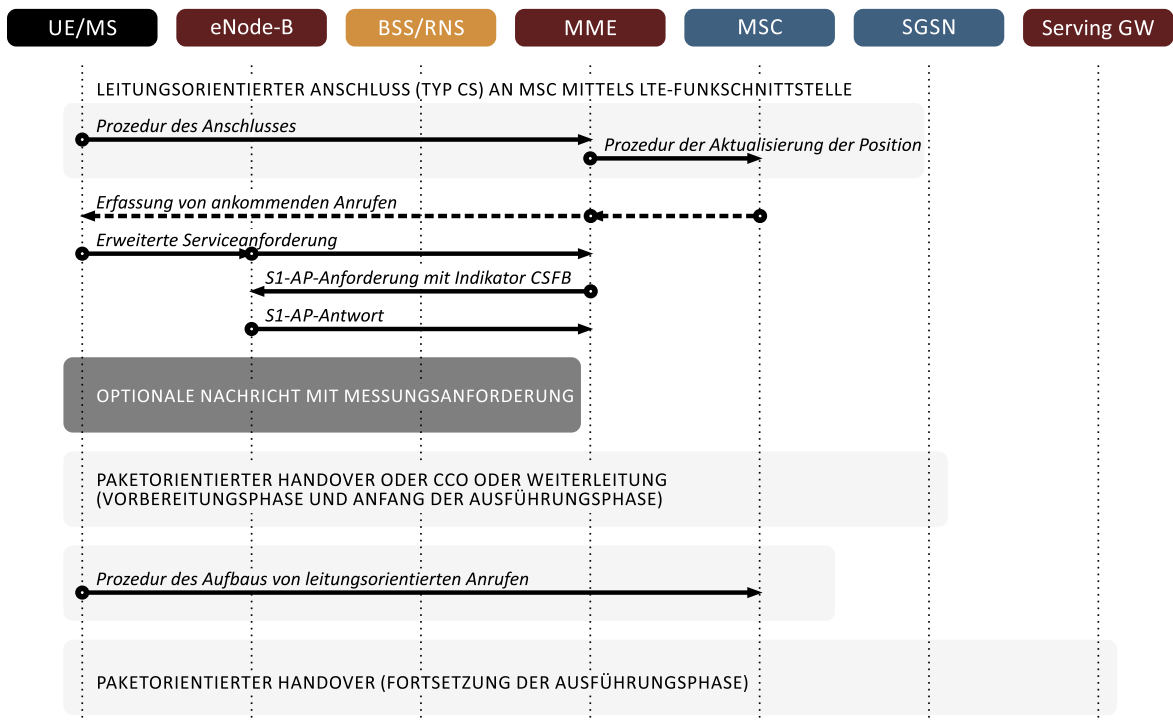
UE/MS eNode-B BSS/RNS MME MSC SGSN Serving GW

LEITUNGSORIENTIERTER ANSCHLUSS (TYP CS) AN MSC MITTELS LTE-FUNKSCHNITTSTELLE

Prozedur des Anschlusses

Prozedur der Aktualisierung der Position

Erfassung von ankommenden Anrufen

Erweiterte Serviceanforderung

S1-AP-Anforderung mit Indikator CSFB

S1-AP-Antwort

OPTIONALE NACHRICHT MIT MESSUNGSANFORDERUNG

PAKETORIENTIERTER HANDOVER ODER CCO ODER WEITERLEITUNG (VORBEREITUNGSPHASE UND ANFANG DER AUSFÜHRUNGSPHASE)

Prozedur des Aufbaus von leitungsorientierten Anrufen

PAKETORIENTIERTER HANDOVER (FORTSETZUNG DER AUSFÜHRUNGSPHASE)